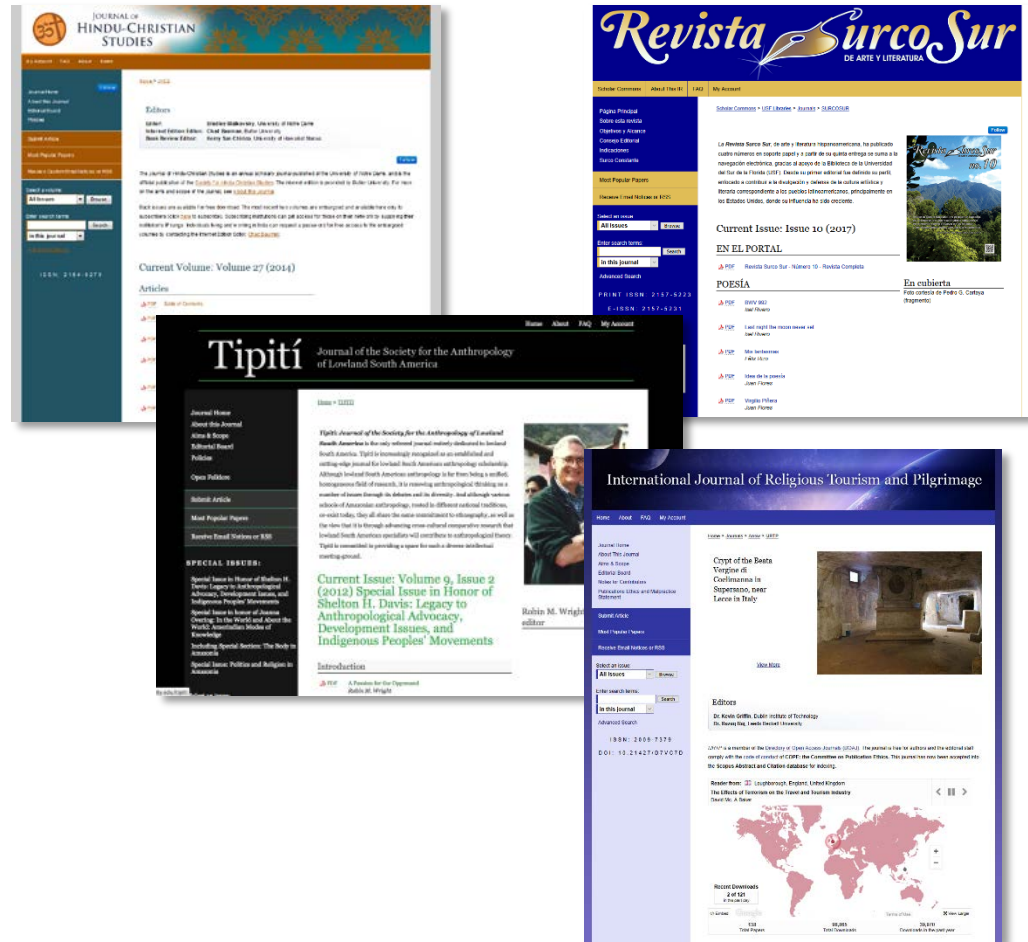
JOURNAL OF HINDU-CHRISTIAN STUDIES

My Account FAQ About Home

Journal Home
About this Journal
Editorial Board
Policies

Submit Article
Most Popular Papers
Receive Custom Email Notices or RSS

Select a volume:
All Issues Browse
Enter search terms:
Search
in this journal

ISSN: 2164-6279

Home > JHCS

Editors

Editor: Bradley Malkovsky, University of Notre Dame
Internet Edition Editor: Chad Bauman, Butler University
Book Review Editor: Reid Locklin, University of Toronto

Follow

Current Volume: Volume 27 (2014)

Articles

PDF Table of Contents

Revista Surco Sur
DE ARTE Y LITERATURA

Scholar Commons About this IR FAQ My Account

Página Principal
Sobre esta revista
Objetivos y Alcance
Consejo Editorial
Indicaciones
Surco Constante

Most Popular Papers
Receive Email Notices or RSS

Select an issue:
All Issues Browse
Enter search terms:
Search
in this journal
Advanced Search

PRINT ISSN: 2157-5223
E-ISSN: 2157-5231

Scholar Commons > USF Libraries > Journals > SURCOSUR

Follow

La Revista Surco Sur, de arte y literatura hispanoamericana, ha publicado cuatro números en soporte papel y a partir de su quinta entrega se suma a la navegación electrónica, gracias al apoyo de la Biblioteca de la Universidad del Sur de la Florida (USF). Desde su primer editorial ha definido su perfil, enfocado a contribuir a la divulgación y defensa de la cultura artística y literaria correspondiente a los pueblos latinoamericanos, principalmente en los Estados Unidos, donde su influencia ha sido creciente.

Current Issue: Issue 10 (2017)

EN EL PORTAL

PDF Revista Surco Sur - Número 10 - Revista Completa

POESÍA

PDF SWW 992
PDF Last night the moon never set
PDF Mis fantasmas
PDF Idea de la poesía
Juan Flores
PDF Vegeta Piñera
Juan Flores

En cubierta
Foto cortesía de Pedro G. Cartaya (fragmento)

Home About FAQ My Account

Tipití
Journal of the Society for the Anthropology of Lowland South America

Journal Home
About this Journal
Aims & Scope
Editorial Board
Policies

Open Folders

Submit Article
Most Popular Papers
Receive Email Notices or RSS

SPECIAL ISSUES:
Special Issue in Honor of Shelton H. Davis: Legacy to Anthropological Advocacy, Development Issues, and Indigenous Peoples' Movements
Special Issue in honor of Joanna Overing: In the World and About the World: Amerindian Modes of Knowledge
Including Special Section: The Body in Amazonia
Special Issue: Politics and Religion in Amazonia

Home > TIPITI

Tipití: Journal of the Society for the Anthropology of Lowland South America is the only refereed journal entirely dedicated to lowland South America. Tipití is increasingly recognized as an established and cutting-edge journal for lowland South American anthropology scholarship.

Current Issue: Volume 9, Issue 2 (2012) Special Issue in Honor of Shelton H. Davis: Legacy to Anthropological Advocacy, Development Issues, and Indigenous Peoples' Movements

Robin M. Wright editor

Introduction

PDF A Passion for the Oppressed
Robin M. Wright

International Journal of Religious Tourism and Pilgrimage

Home About FAQ My Account

Journal Home
About This Journal
Aims & Scope
Editorial Board
Notes for Contributors
Publication Ethics and Malpractice Statement

Submit Article
Most Popular Papers
Receive Email Notices or RSS

Select an issue:
All Issues Browse
Enter search terms:
Search
in this journal
Advanced Search

ISSN: 2009-7379
DOI: 10.21427/D7VG7D

Home > Journals > Issue > IJRTP

Crypt of the Beata Vergine di Coelimanna in Supersano, near Lecce in Italy

View More

Editors

Dr. Kevin Griffin, Dublin Institute of Technology
Dr. Razaq Raj, Leeds Beckett University

IJRTP is a member of the Directory of Open Access Journals (DOAJ). The journal is free for authors and the editorial staff comply with the code of conduct of COPE: the Committee on Publication Ethics. This journal has now been accepted into the Scopus Abstract and Citation database for indexing.

Reader from: Loughborough, England, United Kingdom
The Effects of Terrorism on the Travel and Tourism Industry
David Mc. A Baker

Recent Downloads
2 of 121
in the past day

124 Total Papers
88,203 Total Downloads
35,670 Downloads in the past year